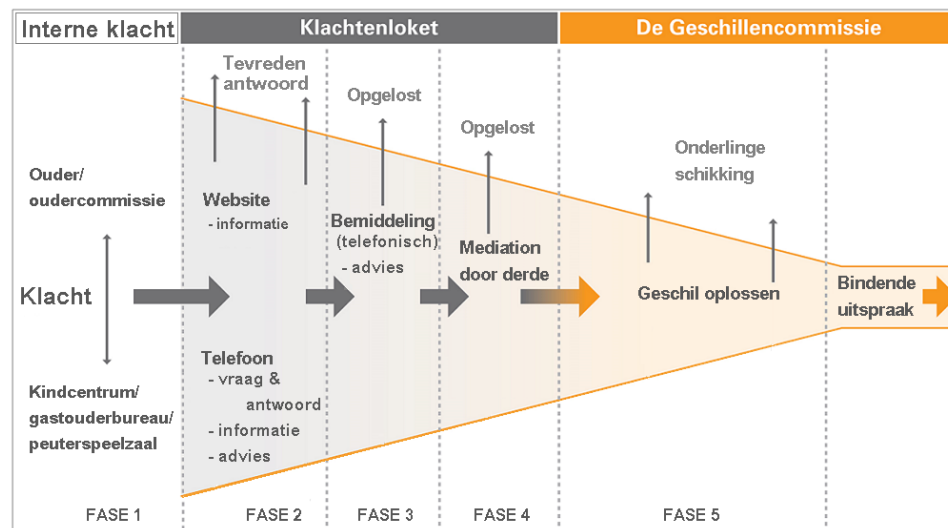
Interne klacht

Klachtenloket

De Geschillencommissie

Tevreden antwoord

Opgelost

Opgelost

Onderlinge schikking

Ouder/ oudercommissie

Website
- informatie

Bemiddeling (telefonisch)
- advies

Mediation door derde

Klacht

Geschil oplossen

Bindende uitspraak

Telefoon
- vraag & antwoord
- informatie
- advies

Kindcentrum/ gastouderbureau/ peuterspeelzaal

FASE 1

FASE 2

FASE 3

FASE 4

FASE 5